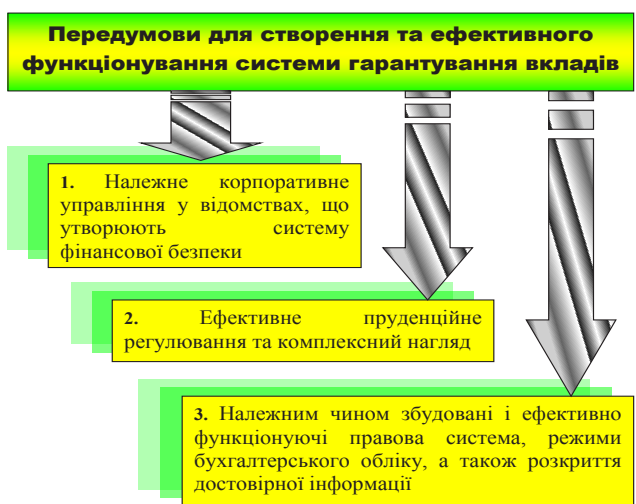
Передумови для створення та ефективного функціонування системи гарантування вкладів

1. Належне корпоративне управління у відомствах, що утворюють систему фінансової безпеки

2. Ефективне пруденційне регулювання та комплексний нагляд

3. Належним чином збудовані і ефективно функціонуючі правова система, режими бухгалтерського обліку, а також розкриття достовірної інформації